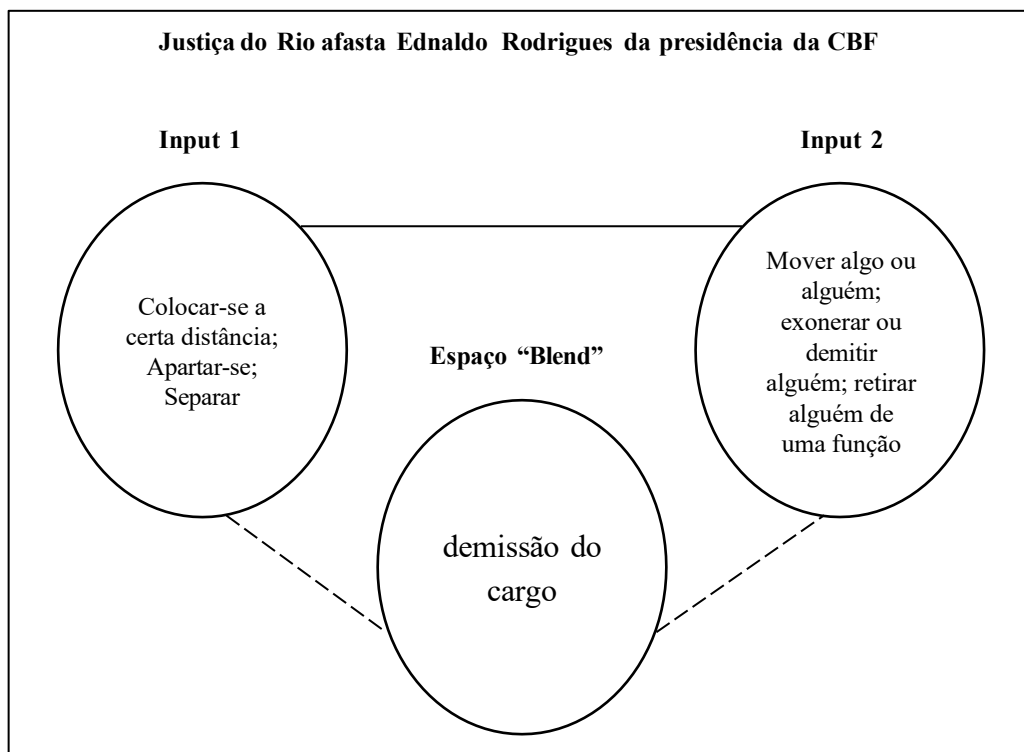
Justiça do Rio afasta Ednaldo Rodrigues da presidência da CBF

Input 1

Input 2

Colocar-se a certa distância; Apartar-se; Separar

Mover algo ou alguém; exonerar ou demitir alguém; retirar alguém de uma função

Espaço "Blend"

demissão do cargo